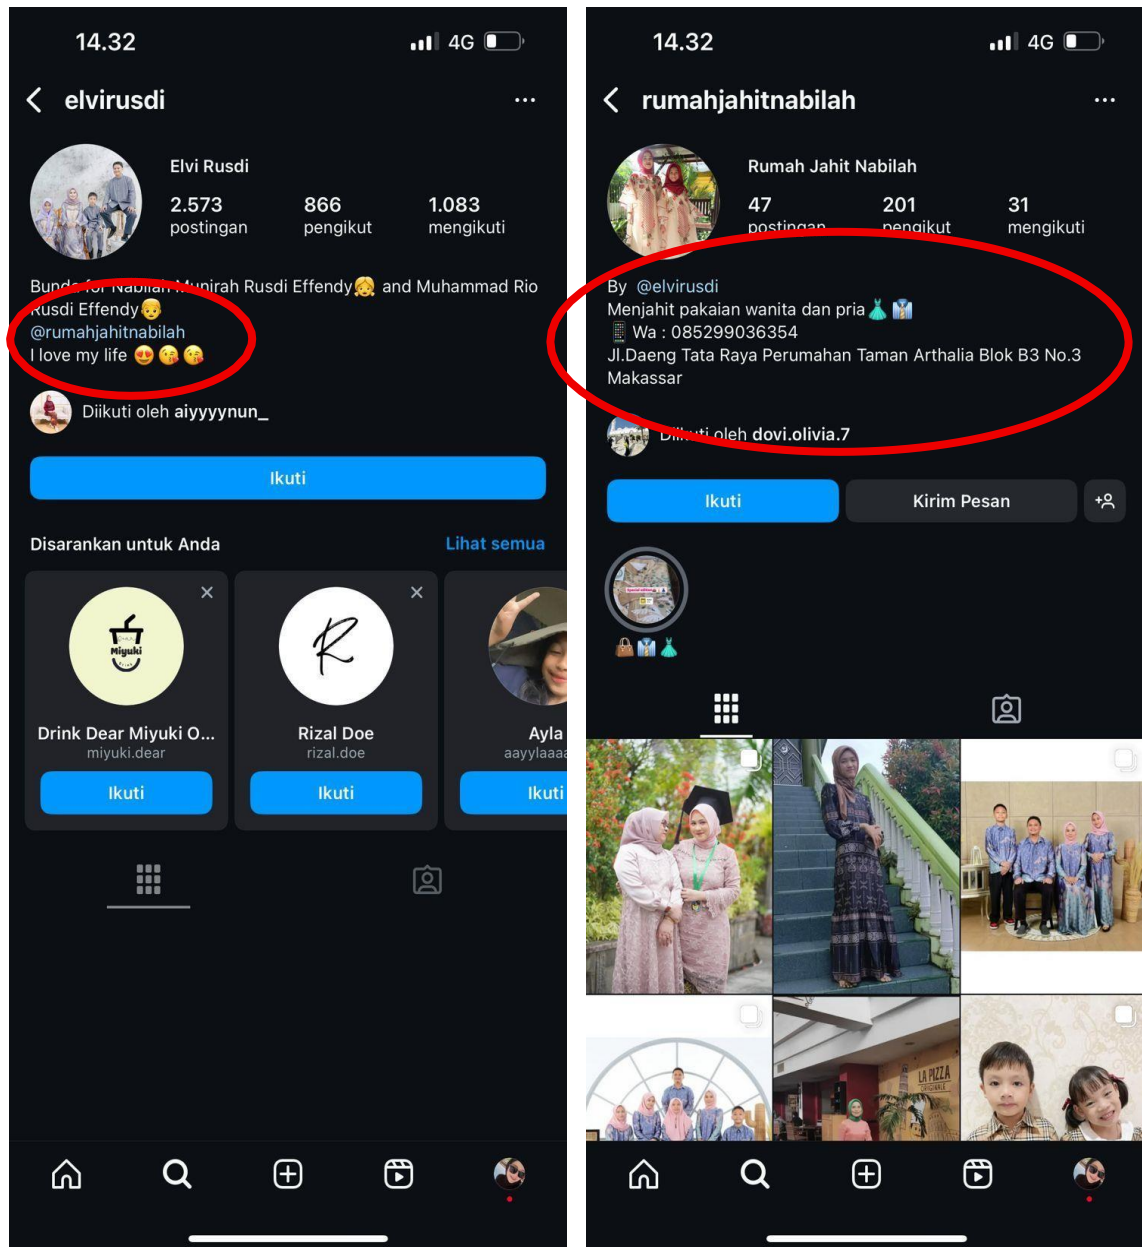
14.32 4G

elvirusdi ...

Elvi Rusdi

2.573 postingan | 866 pengikut | 1.083 mengikuti

Bunda for Nabilah Munirah Rusdi Effendy👧 and Muhammad Rio Rusdi Effendy👦
@rumahjahitnabilah
I love my life 😍😘😘

Diikuti oleh aiyyyynun_

Ikuti

Disarankan untuk Anda Lihat semua

Miyuki

Drink Dear Miyuki O...
miyuki.dear
Ikuti

Rizal Doe
rizal.doe
Ikuti

Ayla
aayylaaaa
Ikuti

14.32 4G

rumahjahitnabilah ...

Rumah Jahit Nabilah

47 postingan | 201 pengikut | 31 mengikuti

By @elvirusdi
Menjahit pakaian wanita dan pria👗👔
📱 Wa : 085299036354
Jl.Daeng Tata Raya Perumahan Taman Arthalia Blok B3 No.3 Makassar

Diikuti oleh dovi.olivia.7

Ikuti Kirim Pesan

👜👔👗

LA PIZZA